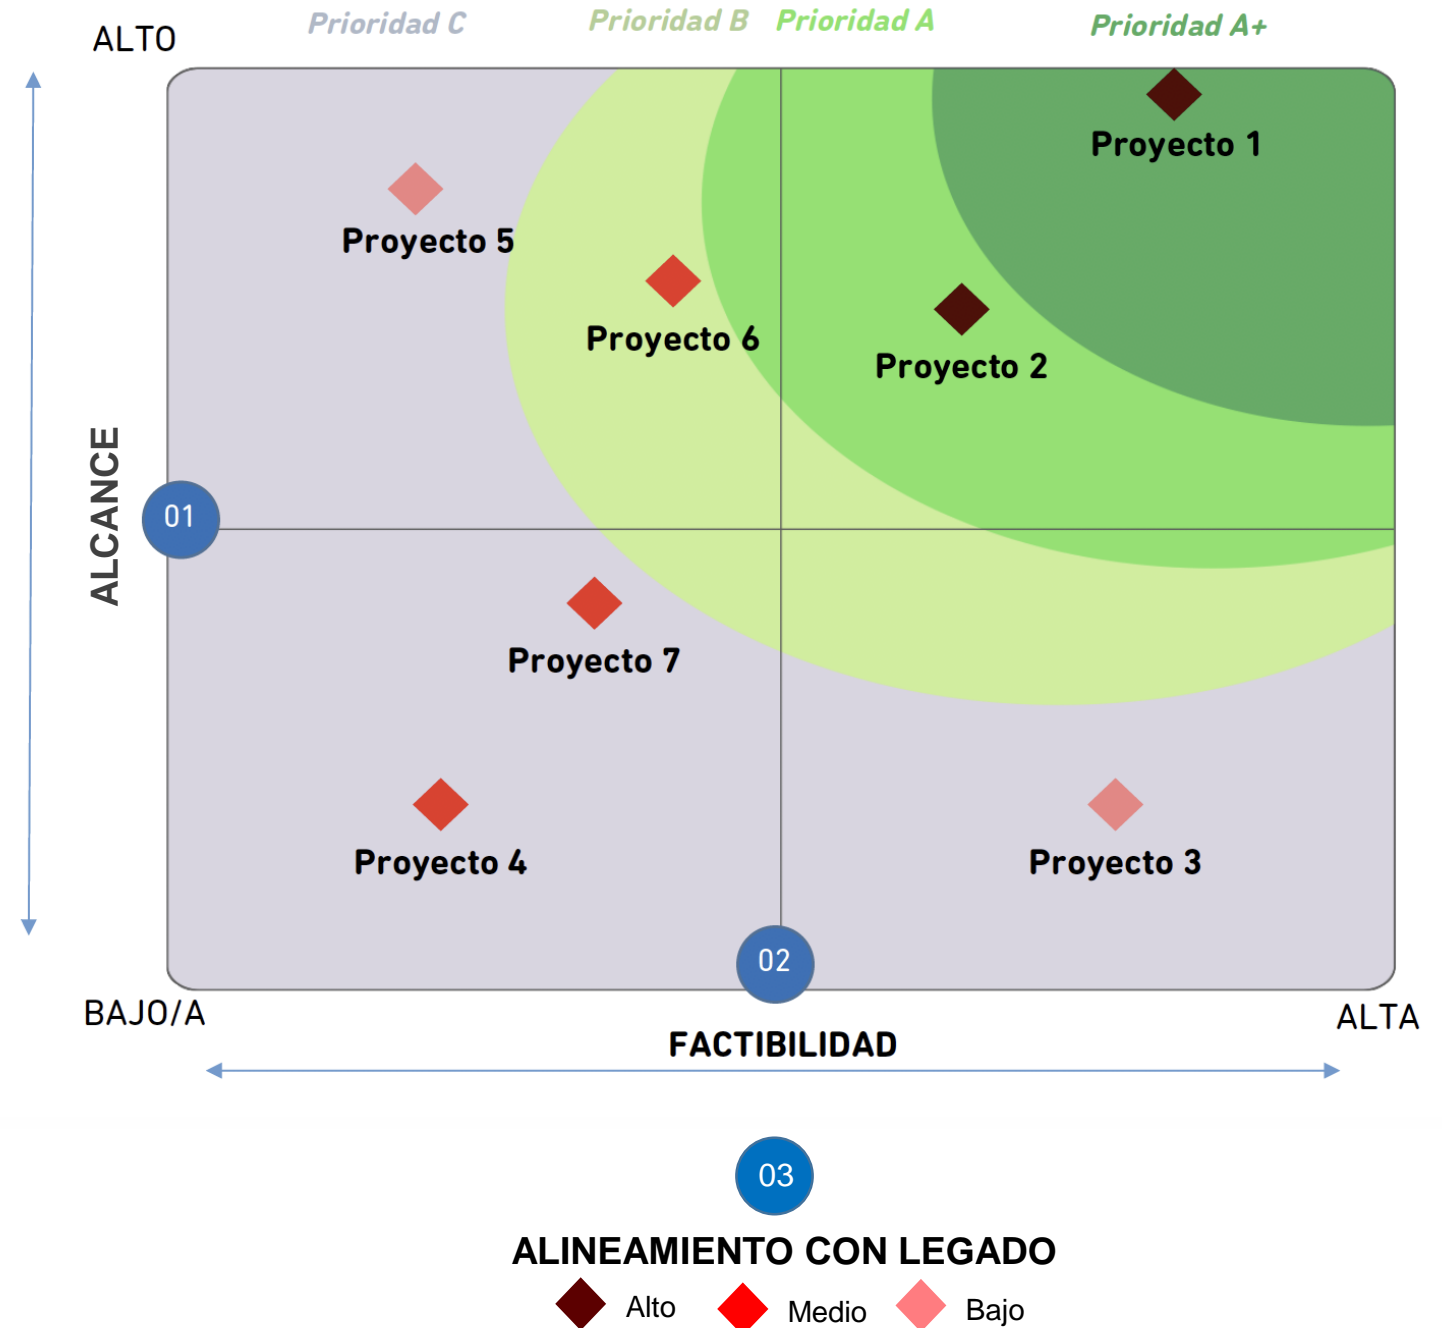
ALTO

Prioridad C Prioridad B Prioridad A Prioridad A+

Proyecto 1

Proyecto 5

Proyecto 6

Proyecto 2

ALCANCE

01

Proyecto 7

Proyecto 4

Proyecto 3

02

BAJO/A

FACTIBILIDAD

ALTA

03

ALINEAMIENTO CON LEGADO

Alto Medio Bajo